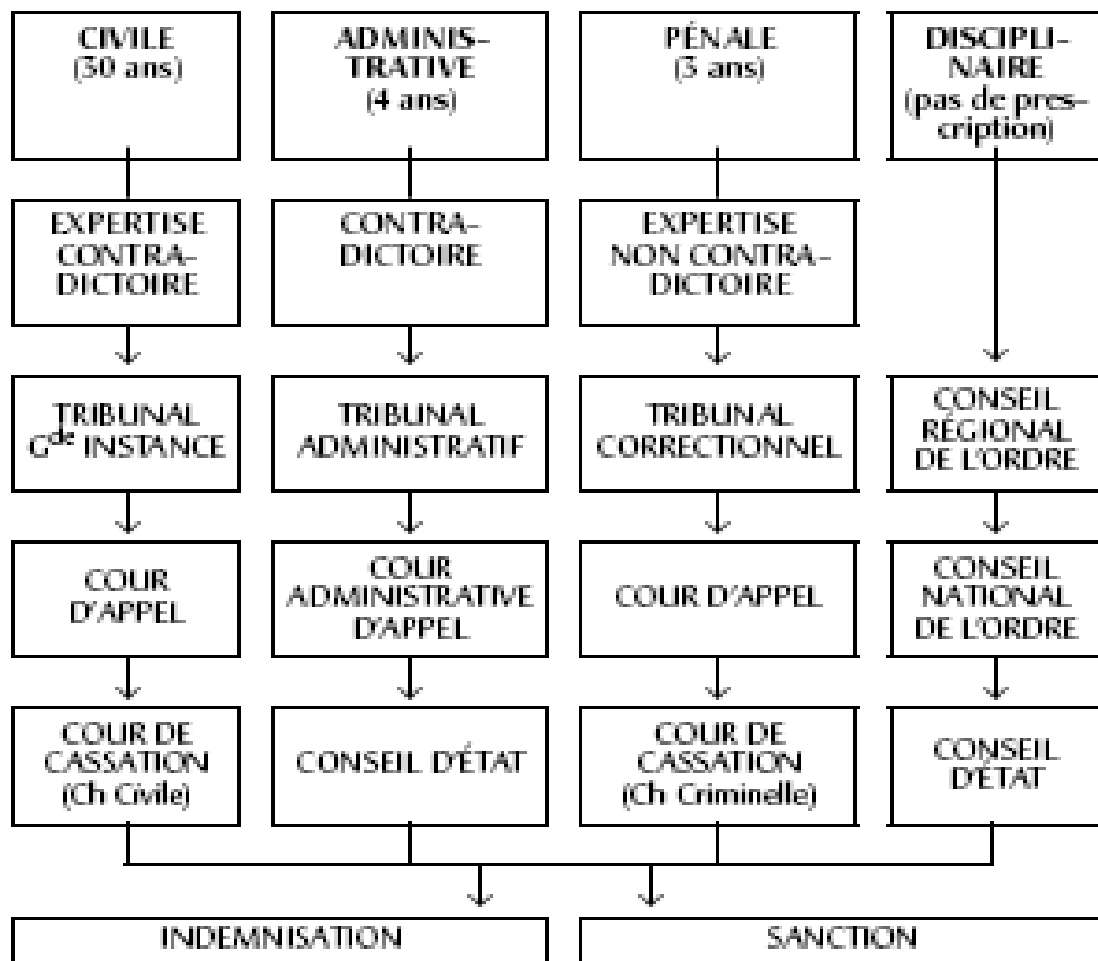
CIVILE (30 ans)

ADMINISTRATIVE (4 ans)

PÉNALE (3 ans)

DISCIPLINAIRE (pas de prescription)

EXPERTISE CONTRADICTOIRE

CONTRADICTOIRE

EXPERTISE NON CONTRADICTOIRE

TRIBUNAL G$^{de}$ INSTANCE

TRIBUNAL ADMINISTRATIF

TRIBUNAL CORRECTIONNEL

CONSEIL RÉGIONAL DE L'ORDRE

COUR D'APPEL

COUR ADMINISTRATIVE D'APPEL

COUR D'APPEL

CONSEIL NATIONAL DE L'ORDRE

COUR DE CASSATION (Ch Civile)

CONSEIL D'ÉTAT

COUR DE CASSATION (Ch Criminelle)

CONSEIL D'ÉTAT

INDEMNISATION

SANCTION